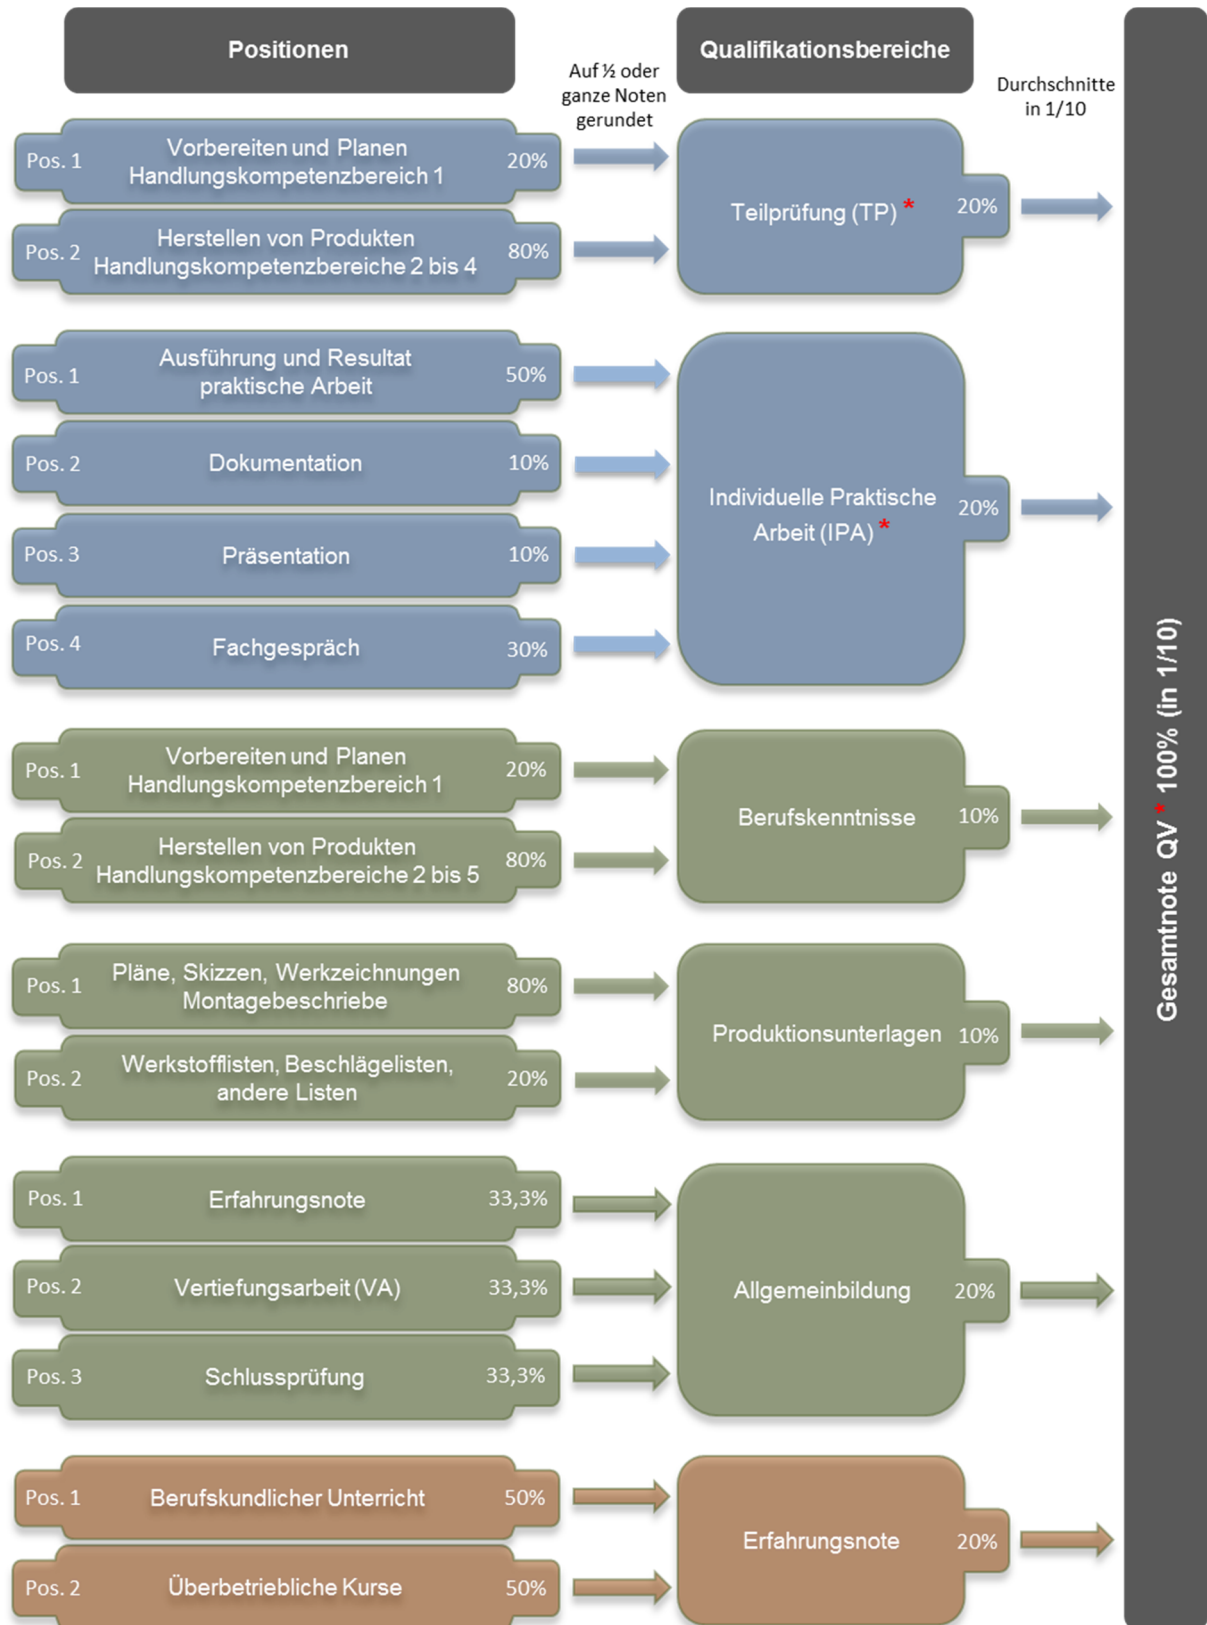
Positionen

Auf ½ oder ganze Noten gerundet

Qualifikationsbereiche

Durchschnitte in 1/10

Pos. 1 Vorbereiten und Planen Handlungskompetenzbereich 1 20%

Pos. 2 Herstellen von Produkten Handlungskompetenzbereiche 2 bis 4 80%

Teilprüfung (TP) * 20%

Pos. 1 Ausführung und Resultat praktische Arbeit 50%

Pos. 2 Dokumentation 10%

Pos. 3 Präsentation 10%

Pos. 4 Fachgespräch 30%

Individuelle Praktische Arbeit (IPA) * 20%

Pos. 1 Vorbereiten und Planen Handlungskompetenzbereich 1 20%

Pos. 2 Herstellen von Produkten Handlungskompetenzbereiche 2 bis 5 80%

Berufskenntnisse 10%

Pos. 1 Pläne, Skizzen, Werkzeichnungen Montagebeschriebe 80%

Pos. 2 Werkstofflisten, Beschlägelisten, andere Listen 20%

Produktionsunterlagen 10%

Pos. 1 Erfahrungsnote 33,3%

Pos. 2 Vertiefungsarbeit (VA) 33,3%

Pos. 3 Schlussprüfung 33,3%

Allgemeinbildung 20%

Pos. 1 Berufskundlicher Unterricht 50%

Pos. 2 Überbetriebliche Kurse 50%

Erfahrungsnote 20%

Gesamtnote QV * 100% (in 1/10)